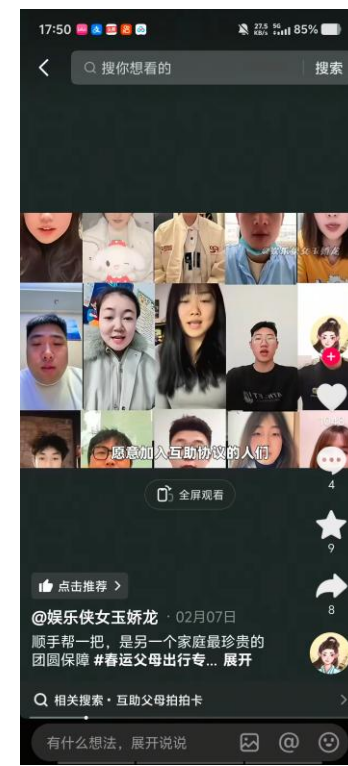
17:50 27.5 KB/s 5G 85%

搜你想看的
搜索

家乐侠女玉娇龙

愿意加入互助协议的人们

全屏观看

4
9
8

点击推荐 >

@娱乐侠女玉娇龙 · 02月07日
顺手帮一把，是另一个家庭最珍贵的团圆保障 #春运父母出行专... 展开

相关搜索 · 互助父母拍拍卡

有什么想法，展开说说